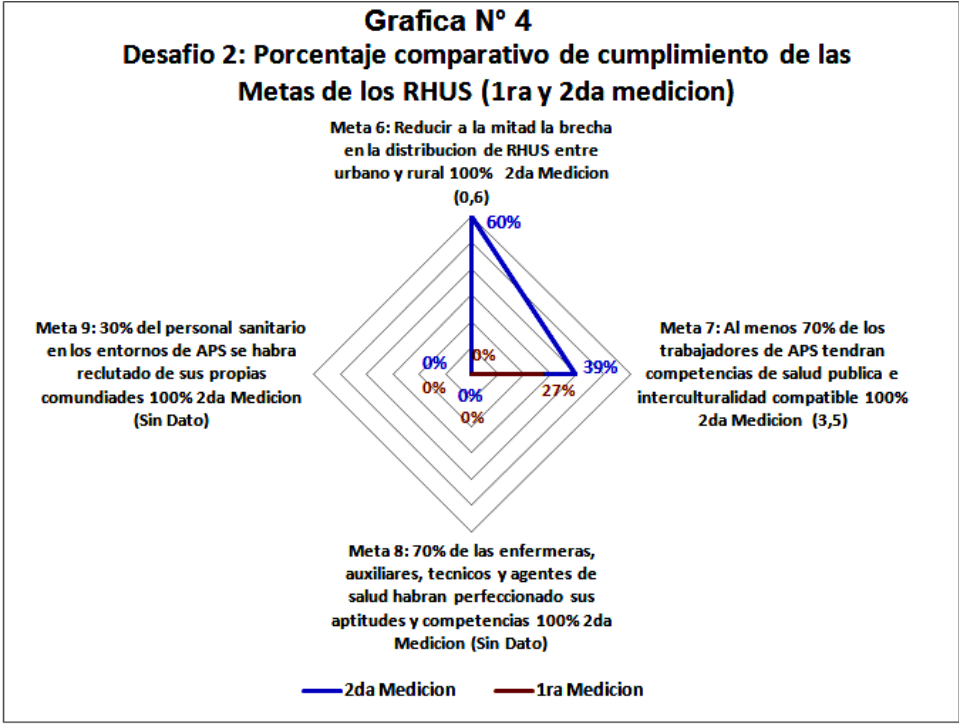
Grafica N° 4
Desafio 2: Porcentaje comparativo de cumplimiento de las Metas de los RHUS (1ra y 2da medicion)

Meta 6: Reducir a la mitad la brecha en la distribucion de RHUS entre urbano y rural 100% 2da Medicion (0,6)

60%

0%

Meta 9: 30% del personal sanitario en los entornos de APS se habra reclutado de sus propias comundiades 100% 2da Medicion (Sin Dato)

0%
0%
0%
0%

39%
27%

Meta 7: Al menos 70% de los trabajadores de APS tendran competencias de salud publica e interculturalidad compatible 100% 2da Medicion (3,5)

0%

Meta 8: 70% de las enfermeras, auxiliares, tecnicos y agentes de salud habran perfeccionado sus aptitudes y competencias 100% 2da Medicion (Sin Dato)

2da Medicion
1ra Medicion